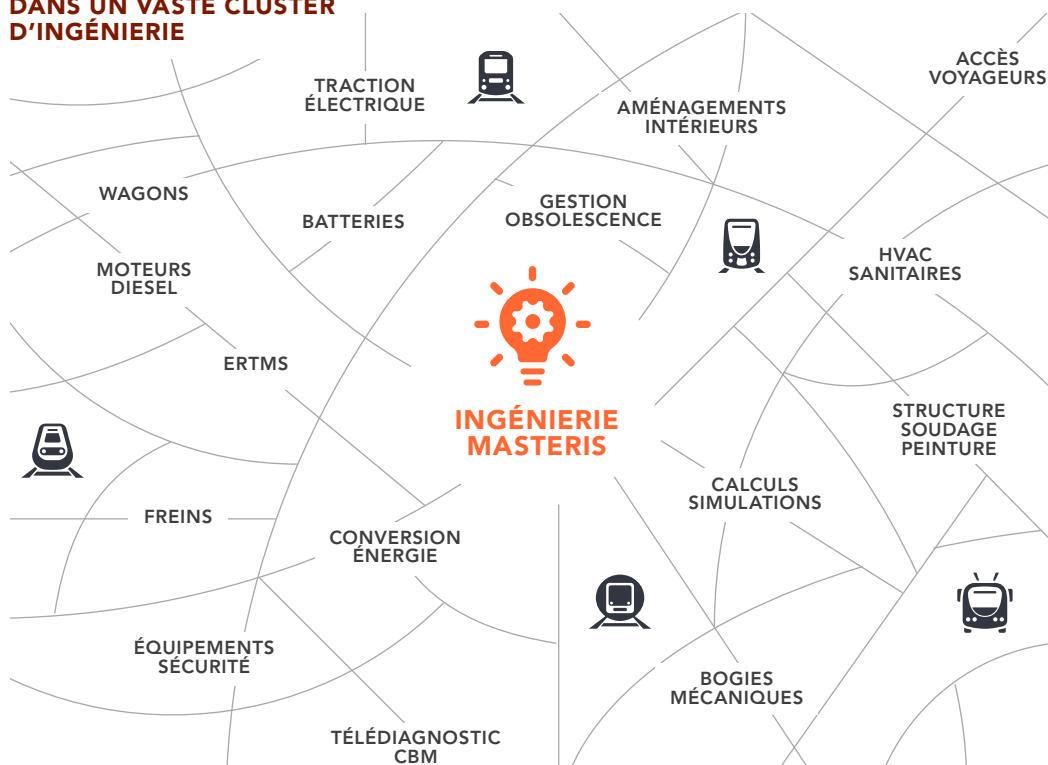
DANS UN VASTE CLUSTER D'INGÉNIERIE

TRACTION ÉLECTRIQUE

AMÉNAGEMENTS INTÉRIEURS

ACCÈS VOYAGEURS

WAGONS

BATTERIES

GESTION OBSOLESCENCE

HVAC SANITAIRES

MOTEURS DIESEL

ERTMS

INGÉNIERIE MASTERIS

STRUCTURE SOUDAGE PEINTURE

CALCULS SIMULATIONS

FREINS

CONVERSION ÉNERGIE

ÉQUIPEMENTS SÉCURITÉ

BOGIES MÉCANIQUES

TÉLÉDIAGNOSTIC CBM